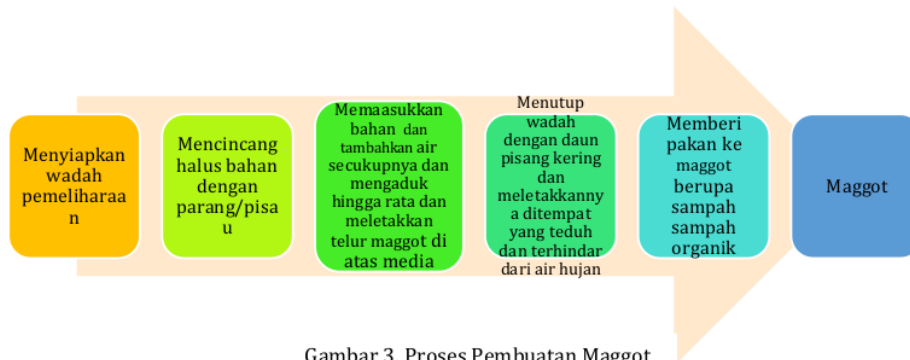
Menyiapkan wadah pemeliharaa n

Mencincang halus bahan dengan parang/pisa u

Memaasukkan bahan dan tambahkan air secukupnya dan mengaduk hingga rata dan meletakkan telur maggot di atas media

Menutup wadah dengan daun pisang kering dan meletakkanny a ditempat yang teduh dan terhindar dari air hujan

Memberi pakan ke maggot berupa sampah sampah organik

Maggot

Gambar 3. Proses Pembuatan Maggot